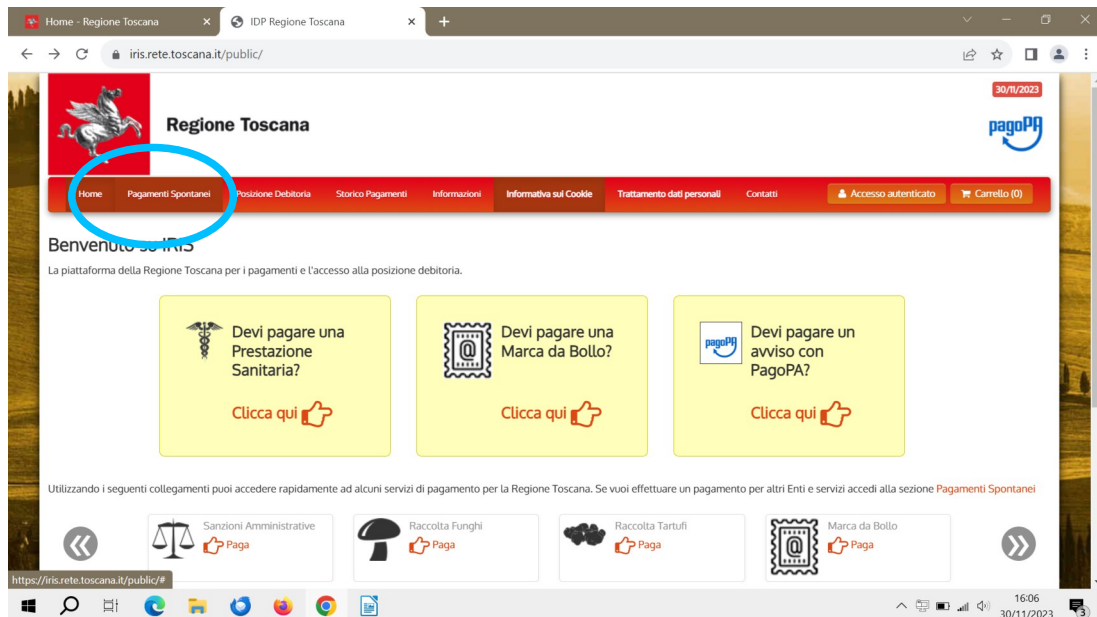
Home - Regione Toscana
IDP Regione Toscana
iris.rete.toscana.it/public/

30/11/2023

Regione Toscana

pagoPA

Home | Pagamenti Spontanei | Posizione Debitoria | Storico Pagamenti | Informazioni | Informativa sui Cookie | Trattamento dati personali | Contatti | Accesso autenticato | Carrello (0)

Benvenuto su IRIS

La piattaforma della Regione Toscana per i pagamenti e l'accesso alla posizione debitoria.

Devi pagare una Prestazione Sanitaria?
Clicca qui

Devi pagare una Marca da Bollo?
Clicca qui

pagoPA
Devi pagare un avviso con PagoPA?
Clicca qui

Utilizzando i seguenti collegamenti puoi accedere rapidamente ad alcuni servizi di pagamento per la Regione Toscana. Se vuoi effettuare un pagamento per altri Enti e servizi accedi alla sezione Pagamenti Spontanei

Sanzioni Amministrative
Paga

Raccolta Funghi
Paga

Raccolta Tartufi
Paga

Marca da Bollo
Paga

https://iris.rete.toscana.it/public/#

16:06
30/11/2023